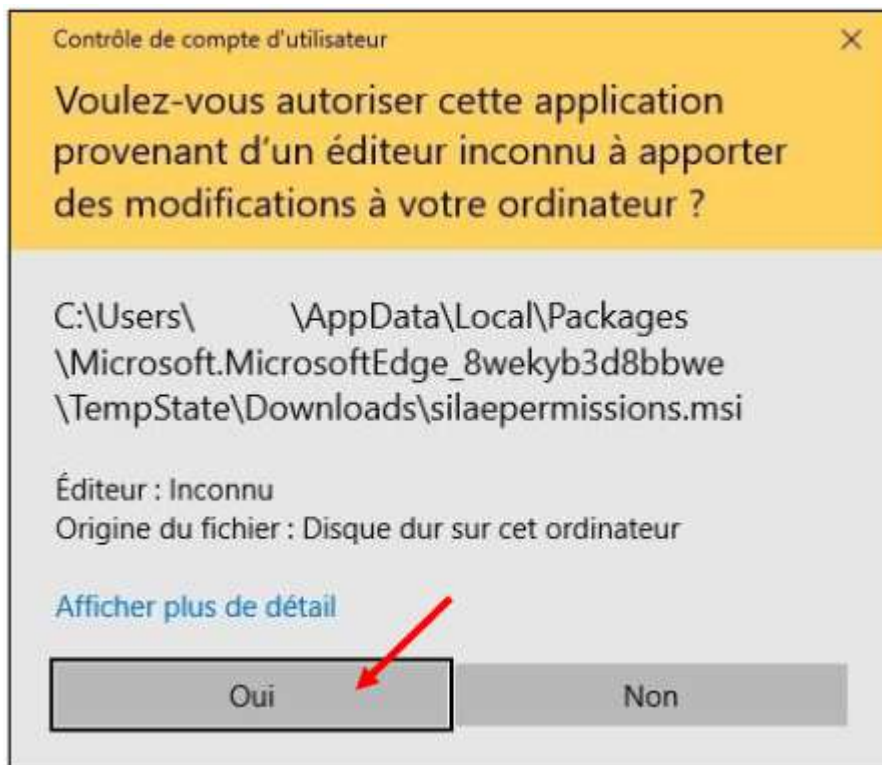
Contrôle de compte d'utilisateur

×

Voulez-vous autoriser cette application provenant d'un éditeur inconnu à apporter des modifications à votre ordinateur ?

C:\Users\ \AppData\Local\Packages \Microsoft.MicrosoftEdge_8wekyb3d8bbwe \TempState\Downloads\silaepermissions.msi

Éditeur : Inconnu
Origine du fichier : Disque dur sur cet ordinateur

Afficher plus de détail

Oui

Non